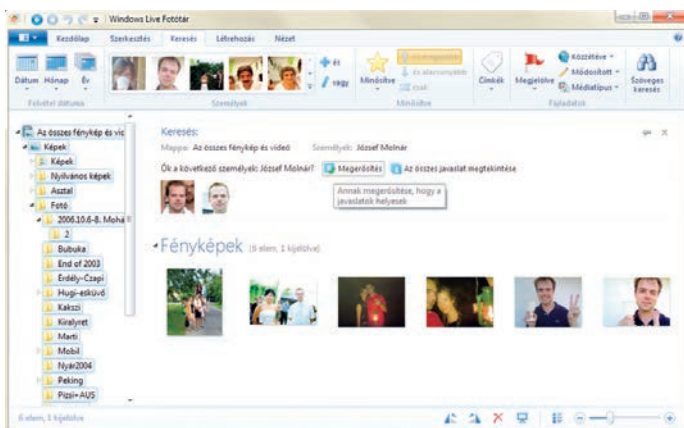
Windows Live Fotótár

Kezdőlap Szerkesztés Keresés Létrehozás Nézet

Dátum Hónap Év
Felvétel dátuma

Személyek
+ és
/ vagy

Minősítés
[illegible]
és alacsonyabb
csak
Minősítés

Címkék Megjelölve
Közzétéve
Módosított
Médiatípus
Feladatok

Szöveges keresés

Az összes fénykép és vid
Képek
Képek
Nyilvános képek
Asztal
Fotó
2006.10.6-8. Mohá
2
Bubuka
End of 2003
Erdély-Czapi
Hugi-esküvő
Kakszi
Királyrét
Marti
Mobil
Nyár2004
Peking
Pizsi+AUS

Keresés:
Mappa: Az összes fénykép és videó Személyek: József Molnár

Ők a következő személyek: József Molnár? Megerősítés Az összes javaslat megtekintése

Annak megerősítése, hogy a javaslatok helyesek

Fényképek (6 elem, 1 kijelölve)

6 elem, 1 kijelölve